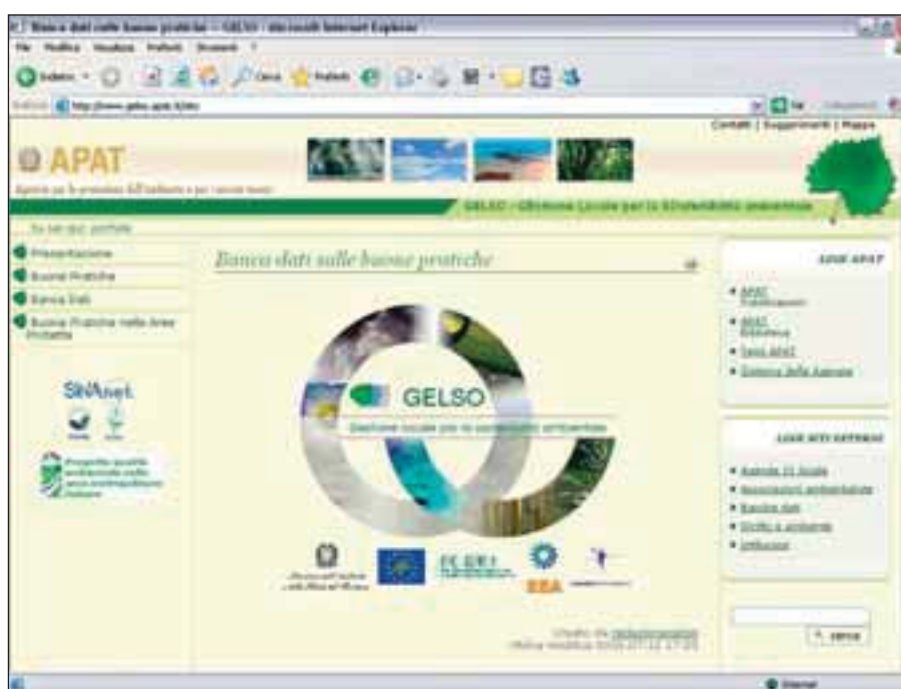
Banca dati sulle buone pratiche – GELSO - Microsoft Internet Explorer

File Modifica Visualizza Preferiti Strumenti ?

Indietro Cerca Preferiti

Indirizzo http://www.gelso.apat.it/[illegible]

Vai Collegamenti

Contatti | Suggerimenti | Mappa

APAT

Agenzia per la protezione dell'ambiente e per i servizi tecnici

GELSO - GEstione Locale per la SOstenibilità ambientale

Tu sei qui: portale

Presentazione

Buone Pratiche

Banca Dati

Buone Pratiche nelle Aree Protette

SINAnet

Progetto qualità ambientale nelle aree metropolitane italiane

Banca dati sulle buone pratiche

GELSO

Gestione Locale per la Sostenibilità ambientale

LINK APAT

APAT Pubblicazioni

APAT Biblioteca

Temi APAT

Sistema delle Agenzie

LINK SITI ESTERNI

Agenda 21 locale

Associazioni ambientaliste

Banche dati

Diritto e ambiente

Infrazioni

cerca

Creato da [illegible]

Ultima modifica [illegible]

Internet